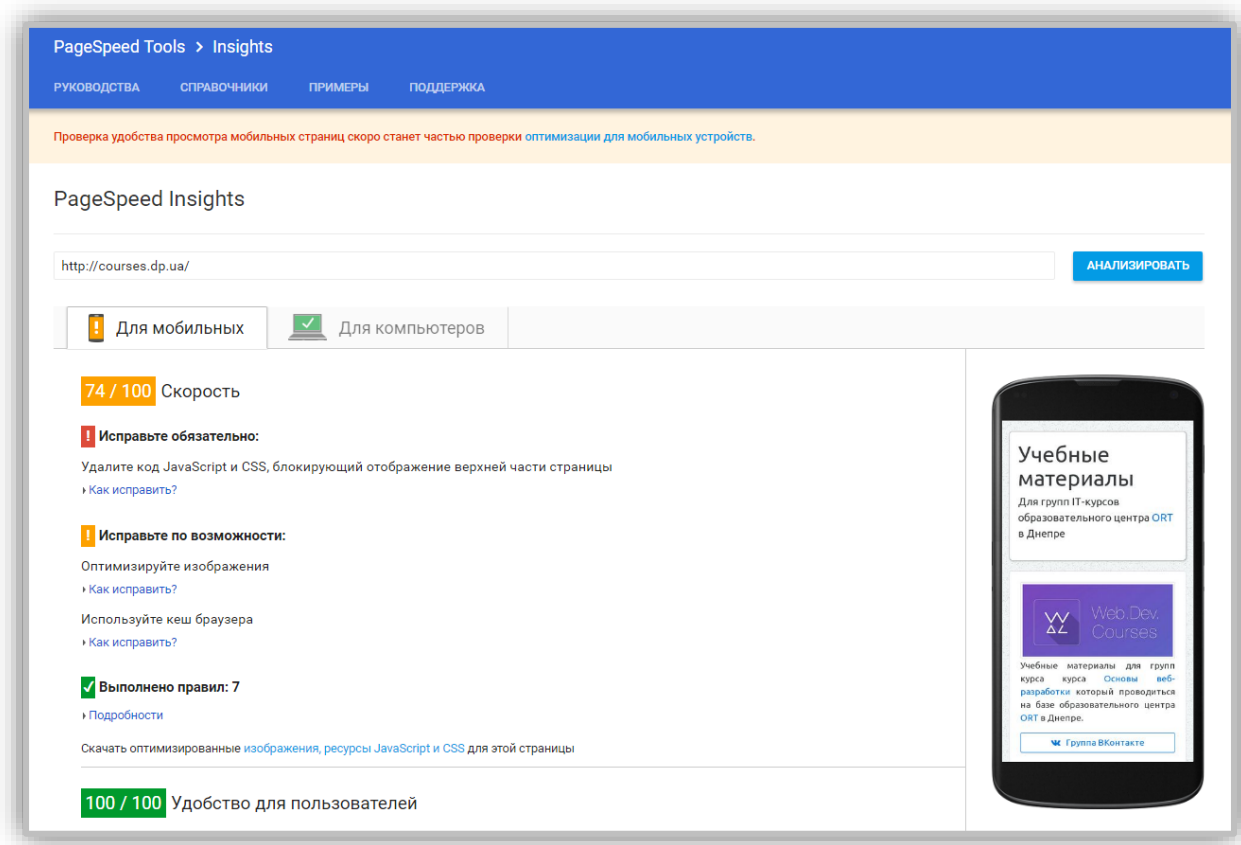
PageSpeed Tools > Insights

РУКОВОДСТВА СПРАВОЧНИКИ ПРИМЕРЫ ПОДДЕРЖКА

Проверка удобства просмотра мобильных страниц скоро станет частью проверки оптимизации для мобильных устройств.

PageSpeed Insights

http://courses.dp.ua/

АНАЛИЗИРОВАТЬ

Для мобильных Для компьютеров

74 / 100 Скорость

Исправьте обязательно:

Удалите код JavaScript и CSS, блокирующий отображение верхней части страницы

Как исправить?

Исправьте по возможности:

Оптимизируйте изображения

Как исправить?

Используйте кеш браузера

Как исправить?

Выполнено правил: 7

Подробности

Скачать оптимизированные изображения, ресурсы JavaScript и CSS для этой страницы

100 / 100 Удобство для пользователей

Учебные материалы

Для групп IT-курсов образовательного центра ORT в Днепре

Web.Dev. Courses

Учебные материалы для групп курса курса Основы веб-разработки который проводиться на базе образовательного центра ORT в Днепре.

Группа ВКонтакте